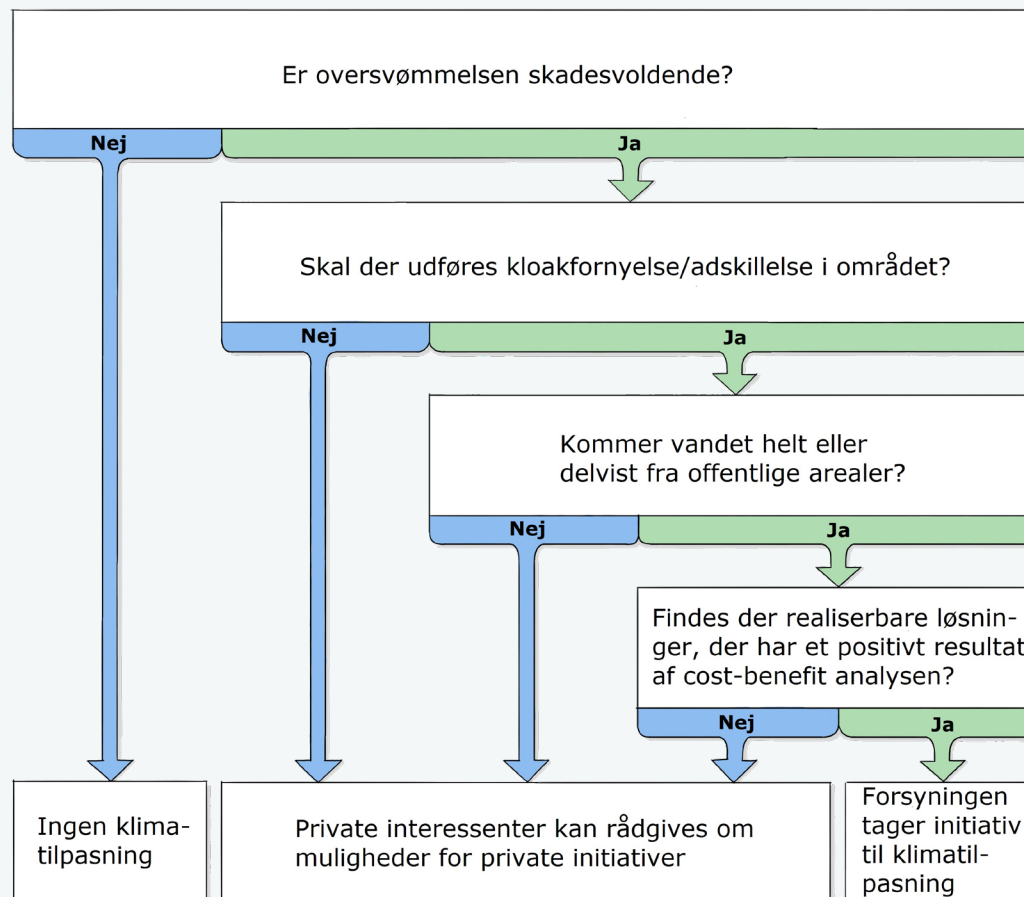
Er oversvømmelsen skadesvoldende?

Nej

Ja

Skal der udføres kloakfornyelse/adskillelse i området?

Nej

Ja

Kommer vandet helt eller delvist fra offentlige arealer?

Nej

Ja

Findes der realiserbare løsninger, der har et positivt resultat af cost-benefit analysen?

Nej

Ja

Ingen klimatilpasning

Private interessenter kan rådgives om muligheder for private initiativer

Forsyningen tager initiativ til klimatilpasning